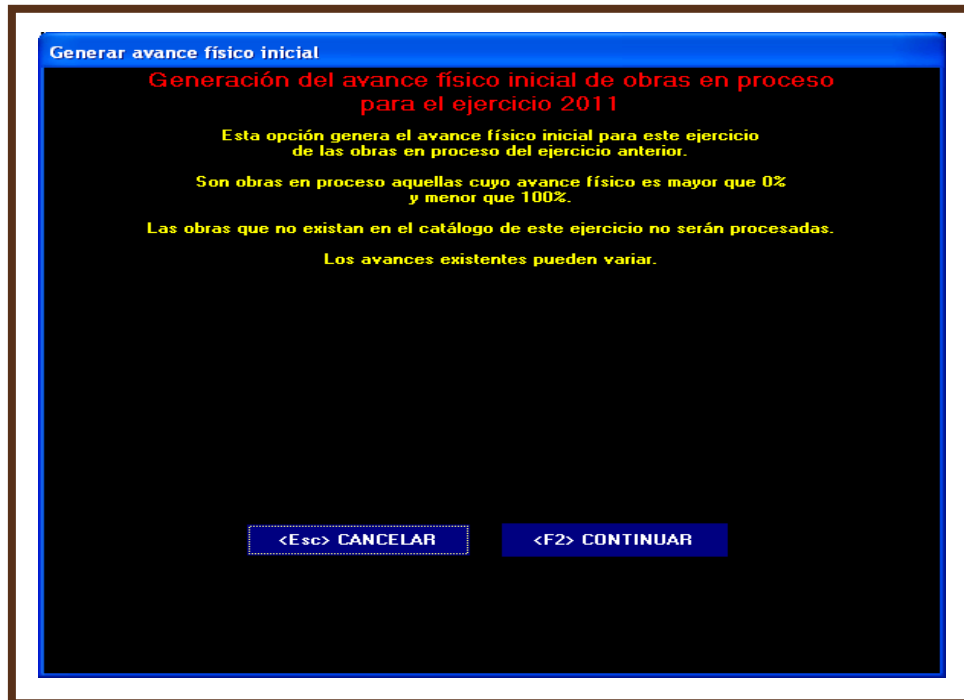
Generar avance físico inicial

Generación del avance físico inicial de obras en proceso para el ejercicio 2011

Esta opción genera el avance físico inicial para este ejercicio de las obras en proceso del ejercicio anterior.

Son obras en proceso aquellas cuyo avance físico es mayor que 0% y menor que 100%.

Las obras que no existan en el catálogo de este ejercicio no serán procesadas.

Los avances existentes pueden variar.

<Esc> CANCELAR

<F2> CONTINUAR